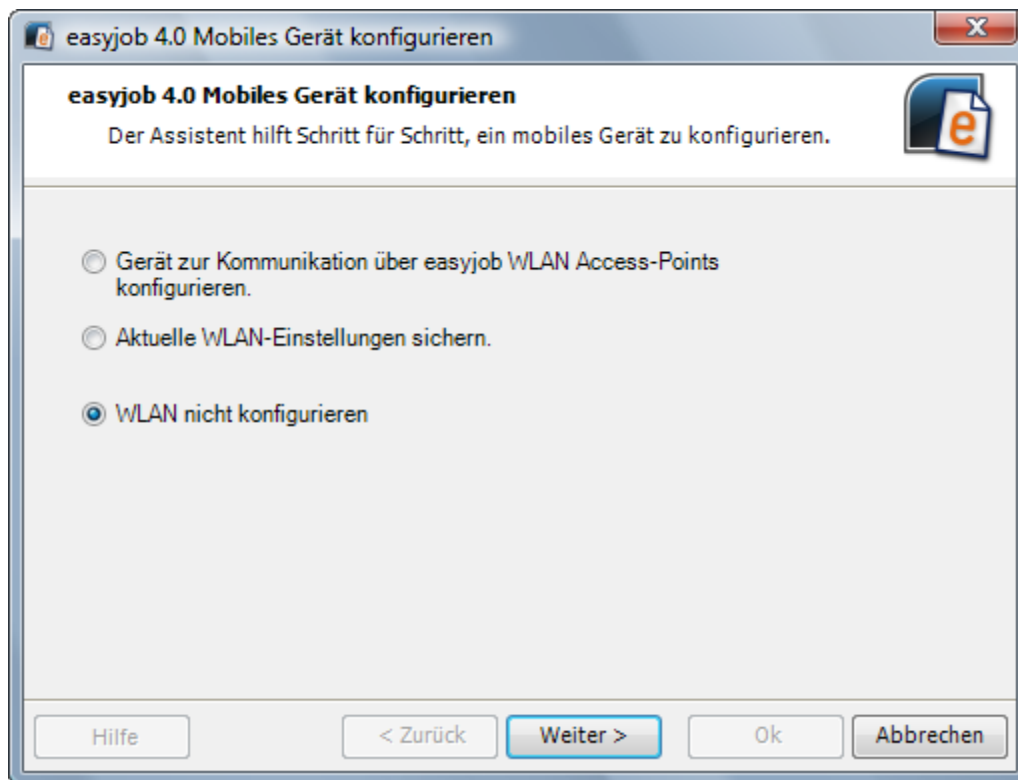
easyjob 4.0 Mobiles Gerät konfigurieren

easyjob 4.0 Mobiles Gerät konfigurieren

Der Assistent hilft Schritt für Schritt, ein mobiles Gerät zu konfigurieren.

Gerät zur Kommunikation über easyjob WLAN Access-Points konfigurieren.

Aktuelle WLAN-Einstellungen sichern.

WLAN nicht konfigurieren

Hilfe

< Zurück

Weiter >

Ok

Abbrechen